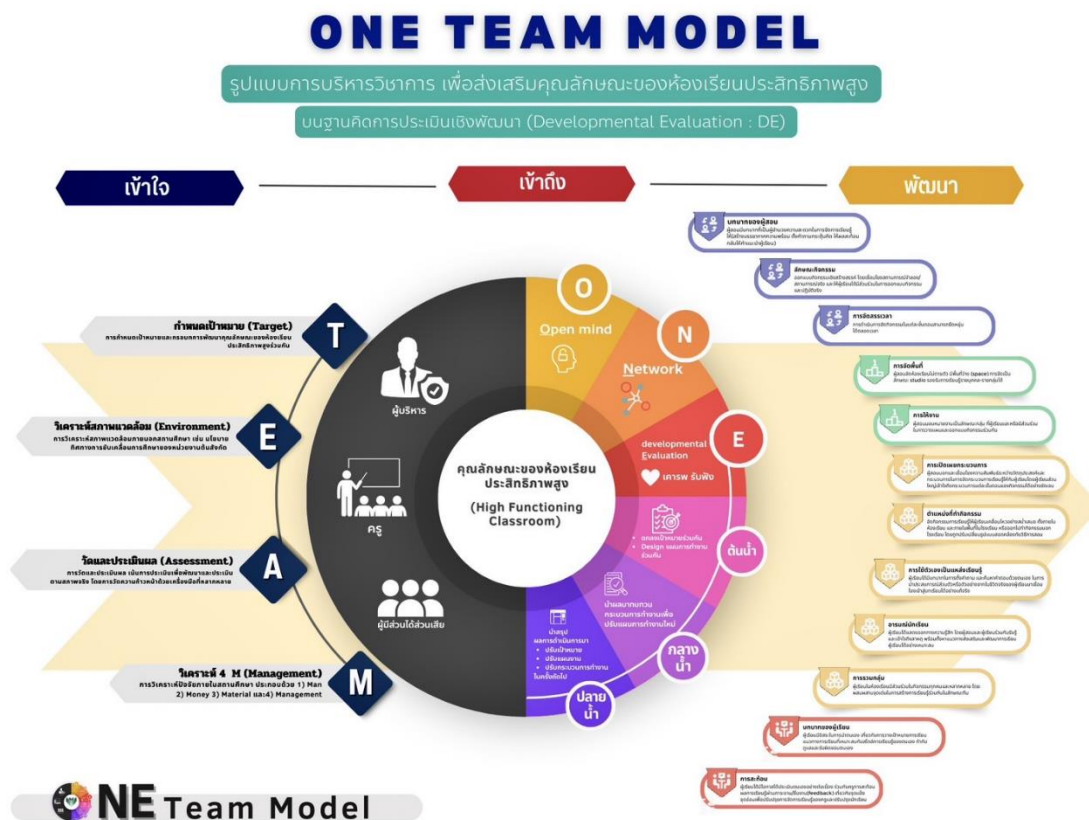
ONE TEAM MODEL

รูปแบบการบริหารวิชาการ เพื่อส่งเสริมคุณลักษณะของห้องเรียนประสิทธิภาพสูง

บนฐานคิดการประเมินเชิงพัฒนา (Developmental Evaluation : DE)

เข้าใจ

เข้าถึง

พัฒนา

กำหนดเป้าหมาย (Target)
การกำหนดเป้าหมายและกรอบการพัฒนาคุณลักษณะของห้องเรียนประสิทธิภาพสูงร่วมกัน

T

วิเคราะห์สภาพแวดล้อม (Environment)
การวิเคราะห์สภาพแวดล้อมภายนอกสถานศึกษา เช่น นโยบาย ทิศทางการขับเคลื่อนการศึกษาของหน่วยงานต้นสังกัด

E

วัดและประเมินผล (Assessment)
การวัดและประเมินผล เน้นการประเมินเพื่อพัฒนาและประเมินตามสภาพจริง โดยการวัดความก้าวหน้าด้วยเครื่องมือที่หลากหลาย

A

วิเคราะห์ 4 M (Management)
การวิเคราะห์ปัจจัยภายในสถานศึกษา ประกอบด้วย 1) Man 2) Money 3) Material และ 4) Management

M

ผู้บริหาร

ครู

ผู้มีส่วนได้ส่วนเสีย

O
Open mind

N
Network

developmental Evaluation
เคารพ รับฟัง

E

คุณลักษณะของห้องเรียนประสิทธิภาพสูง
(High Functioning Classroom)

กำหนดเป้าหมายร่วมกัน
Design แผนการทำงานร่วมกัน

ต้นน้ำ

นำผลมาทบทวนกระบวนการทำงานเพื่อปรับแผนการทำงานใหม่

กลางน้ำ

นำสรุปผลการดำเนินการมา
ปรับเป้าหมาย
ปรับแผนงาน
ปรับกระบวนการทำงานในครั้งต่อไป

ปลายน้ำ

บทบาทของผู้สอน
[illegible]

ลักษณะกิจกรรม
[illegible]

การจัดสรรเวลา
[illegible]

การจัดพื้นที่
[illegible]

การใช้งาน
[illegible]

การประเมินกระบวนการ
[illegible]

ด้านหน่วยกำกับกิจกรรม
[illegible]

การใช้ตัวเองเป็นแหล่งเรียนรู้
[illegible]

อารมณ์นักเรียน
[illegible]

การรวมกลุ่ม
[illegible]

บทบาทของผู้เรียน
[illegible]

การสะท้อน
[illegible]

ONE Team Model